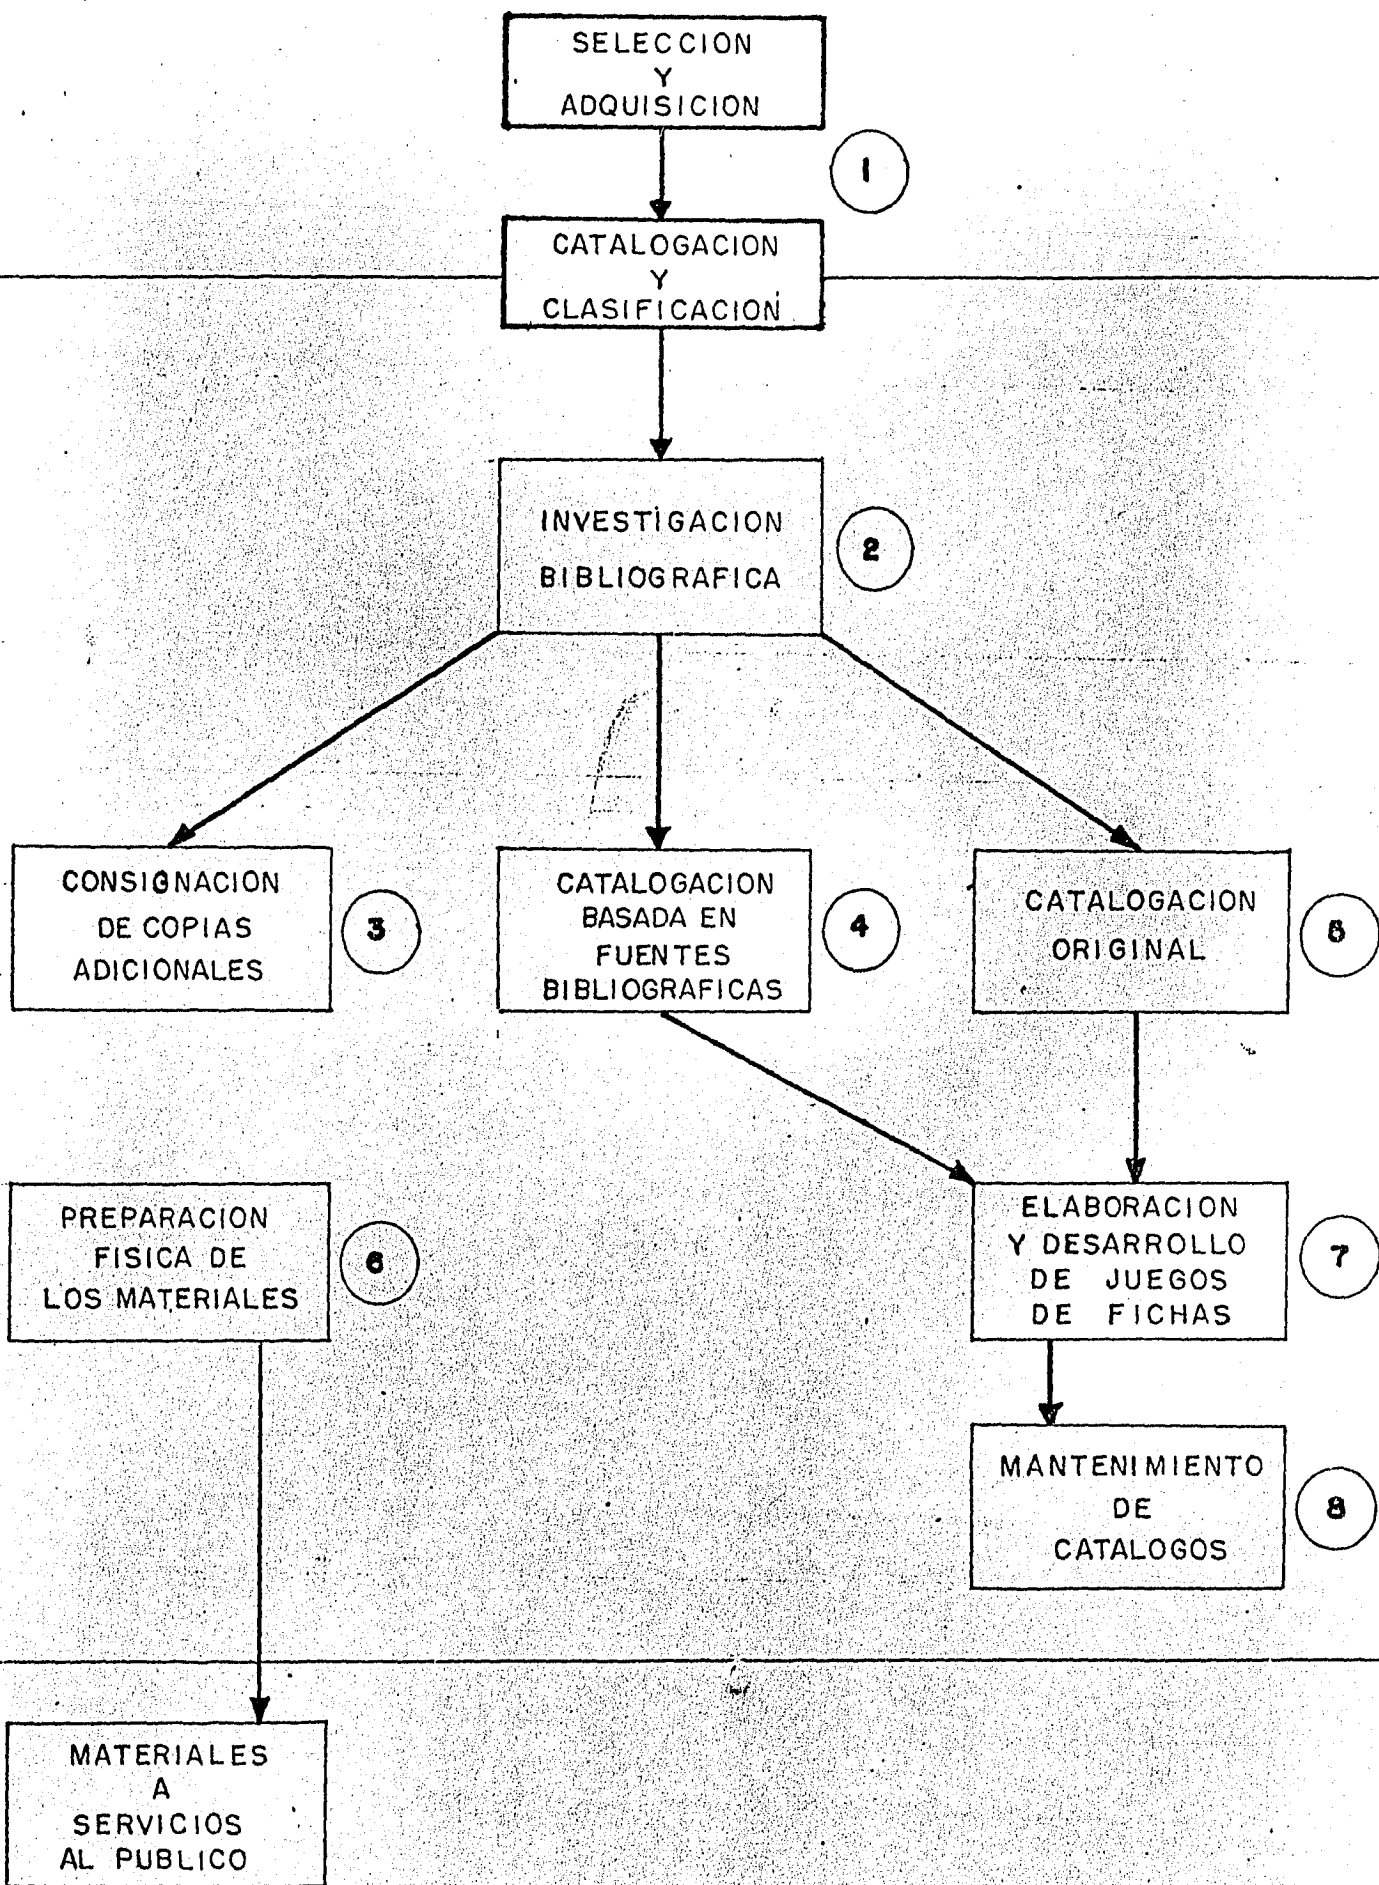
SELECCION
Y
ADQUISICION

1

CATALOGACION
Y
CLASIFICACION

INVESTIGACION
BIBLIOGRAFICA

2

CONSIGNACION
DE COPIAS
ADICIONALES

3

CATALOGACION
BASADA EN
FUENTES
BIBLIOGRAFICAS

4

CATALOGACION
ORIGINAL

5

PREPARACION
FISICA DE
LOS MATERIALES

6

ELABORACION
Y DESARROLLO
DE JUEGOS
DE FICHAS

7

MANTENIMIENTO
DE
CATALOGOS

8

MATERIALES
A
SERVICIOS
AL PUBLICO